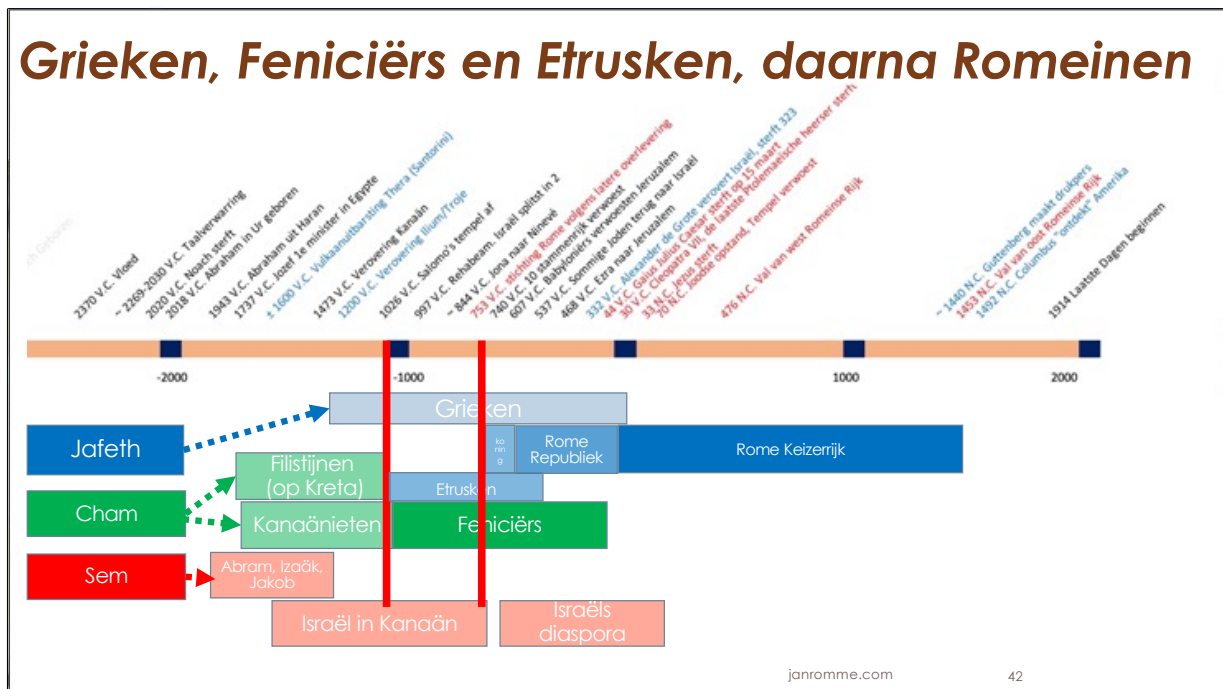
Grieken, Feniciërs en Etrusken, daarna Romeinen

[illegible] Geboren
2370 V.C. Vloed
~ 2269-2030 V.C. Taalverwarring
2020 V.C. Noach sterft
2018 V.C. Abraham in Ur geboren
1943 V.C. Abraham uit Haran
1737 V.C. Jozef 1e minister in Egypte
± 1600 V.C. Vulkaanuitbarsting Thera (Santorini)
1473 V.C. Verovering Kanaän
1200 V.C. Verovering Ilium/Troje
1026 V.C. Salomo's tempel af
997 V.C. Rehabeam. Israël splitst in 2
~ 844 V.C. Jona naar Ninevé
753 V.C. stichting Rome volgens latere overlevering
740 V.C. 10 stammenrijk verwoest
607 V.C. Babyloniërs verwoesten Jeruzalem
537 V.C. Sommige Joden terug naar Israël
468 V.C. Ezra naar Jeruzalem
332 V.C. Alexander de Grote verovert Israël, sterft 323
44 V.C. Gaius Julius Caesar sterft op 15 maart
30 V.C. Cleopatra VII, de laatste Ptolemaeische heerser sterft
33 N.C. Jezus sterft
70 N.C. Joodse opstand, Tempel verwoest
476 N.C. Val van west Romeinse Rijk
~ 1440 N.C. Guttenberg maakt drukpers
1453 N.C. Val van oost Romeinse Rijk
1492 N.C. Columbus "ontdekt" Amerika
1914 Laatste Dagen beginnen

-2000
-1000
1000
2000

Grieken
Jafeth
ko nin g
Rome Republiek
Rome Keizerrijk
Filistijnen (op Kreta)
Etrusken
Cham
Kanaänieten
Feniciërs
Sem
Abram, Izaäk, Jakob
Israël in Kanaän
Israëls diaspora

janromme.com
42